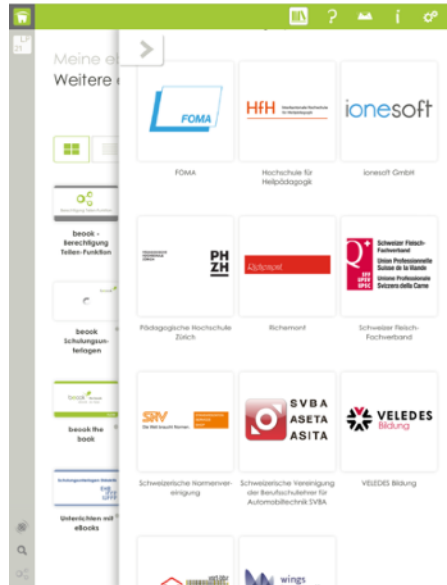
?
i

Meine e
Weitere

beook - Berechtigung Teilen-Funktion

beook Schulungsunterlagen

beook the book

Unterrichten mit eBooks

FOMA
FOMA

HfH Hochschule für Heilpädagogik
Hochschule für Heilpädagogik

ionesoft
ionesoft GmbH

PH ZH
Pädagogische Hochschule Zürich

Richemont
Richemont

Schweizer Fleisch-Fachverband
Union Professionnelle Suisse de la Viande
Unione Professionale Svizzera della Carne
Schweizer Fleisch-Fachverband

SNV
Schweizerische Normenvereinigung

SVBA ASETA ASITA
Schweizerische Vereinigung der Berufsschullehrer für Automobiltechnik SVBA

VELEDES Bildung
VELEDES Bildung

wings